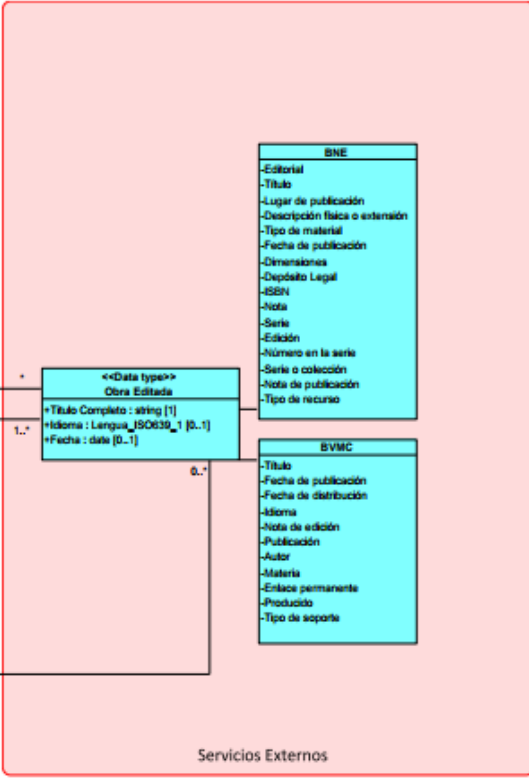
BNE

-Editorial
-Título
-Lugar de publicación
-Descripción física o extensión
-Tipo de material
-Fecha de publicación
-Dimensiones
-Depósito Legal
-ISBN
-Nota
-Serie
-Edición
-Número en la serie
-Serie o colección
-Nota de publicación
-Tipo de recurso

*

<<Data type>>
Obra Editada

+Titulo Completo : string [1]
+Idioma : Lengua_ISO639_1 [0..1]
+Fecha : date [0..1]

1..*

0..*

BVMC

-Título
-Fecha de publicación
-Fecha de distribución
-Idioma
-Nota de edición
-Publicación
-Autor
-Materia
-Enlace permanente
-Producido
-Tipo de soporte

Servicios Externos